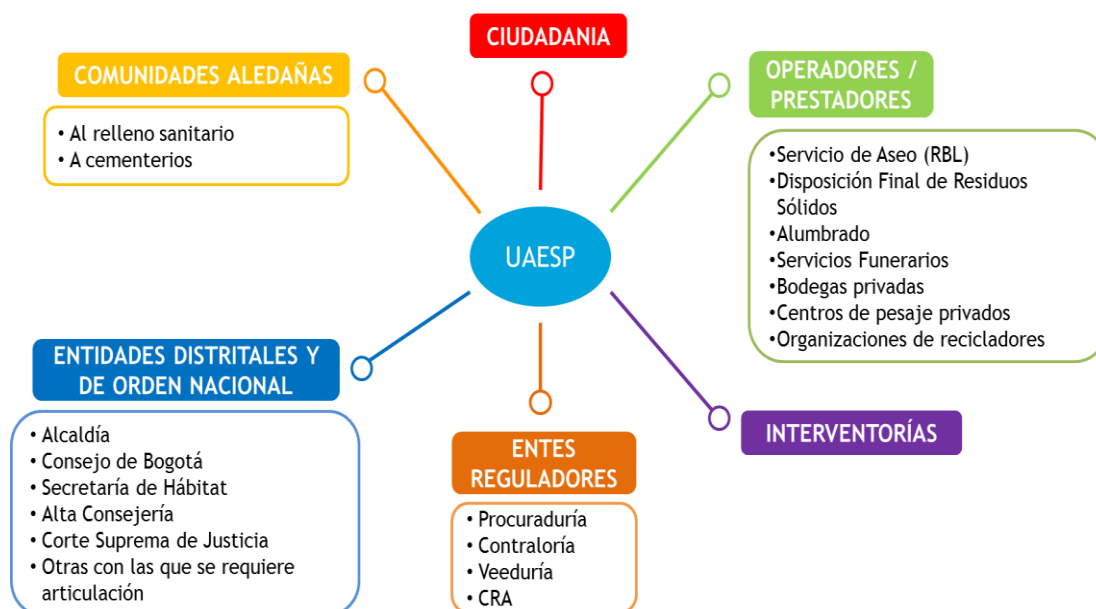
CIUDADANIA

COMUNIDADES ALEDAÑAS

• Al relleno sanitario
• A cementerios

OPERADORES / PRESTADORES

•Servicio de Aseo (RBL)
•Disposición Final de Residuos Sólidos
•Alumbrado
•Servicios Funerarios
•Bodegas privadas
•Centros de pesaje privados
•Organizaciones de recicladores

UAESP

ENTIDADES DISTRITALES Y DE ORDEN NACIONAL

• Alcaldía
• Consejo de Bogotá
• Secretaría de Hábitat
• Alta Consejería
• Corte Suprema de Justicia
• Otras con las que se requiere articulación

ENTES REGULADORES

• Procuraduría
• Contraloría
• Veeduría
• CRA

INTERVENTORÍAS